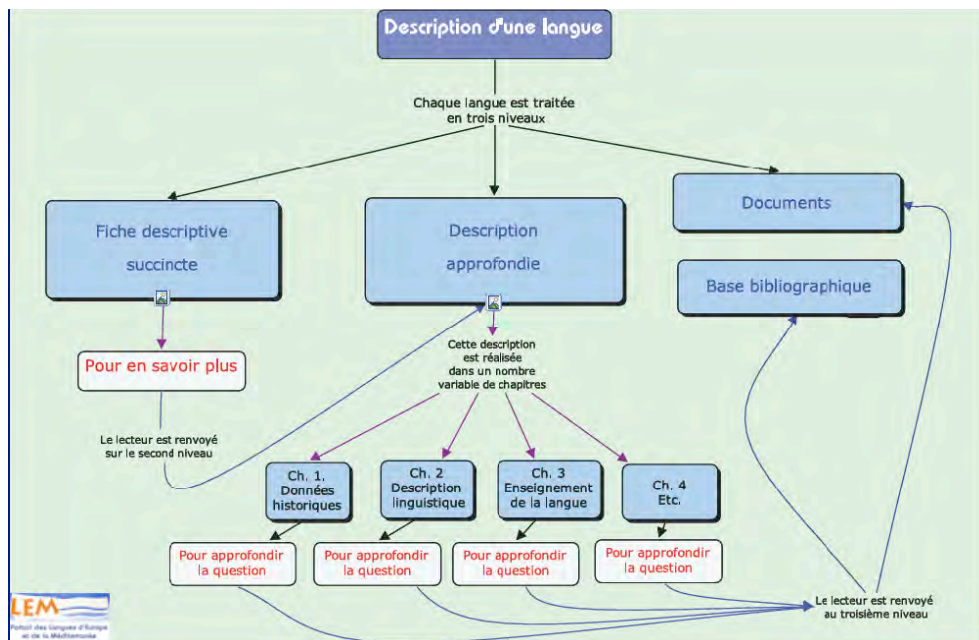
Description d'une langue

Chaque langue est traitée en trois niveaux

Fiche descriptive succincte

Description approfondie

Documents

Base bibliographique

Pour en savoir plus

Cette description est réalisée dans un nombre variable de chapitres

Le lecteur est renvoyé sur le second niveau

Ch. 1. Données historiques

Ch. 2 Description linguistique

Ch. 3 Enseignement de la langue

Ch. 4 Etc.

Pour approfondir la question

Pour approfondir la question

Pour approfondir la question

Pour approfondir la question

Le lecteur est renvoyé au troisième niveau

LEM
Portail des Langues d'Europe et de la Méditerranée